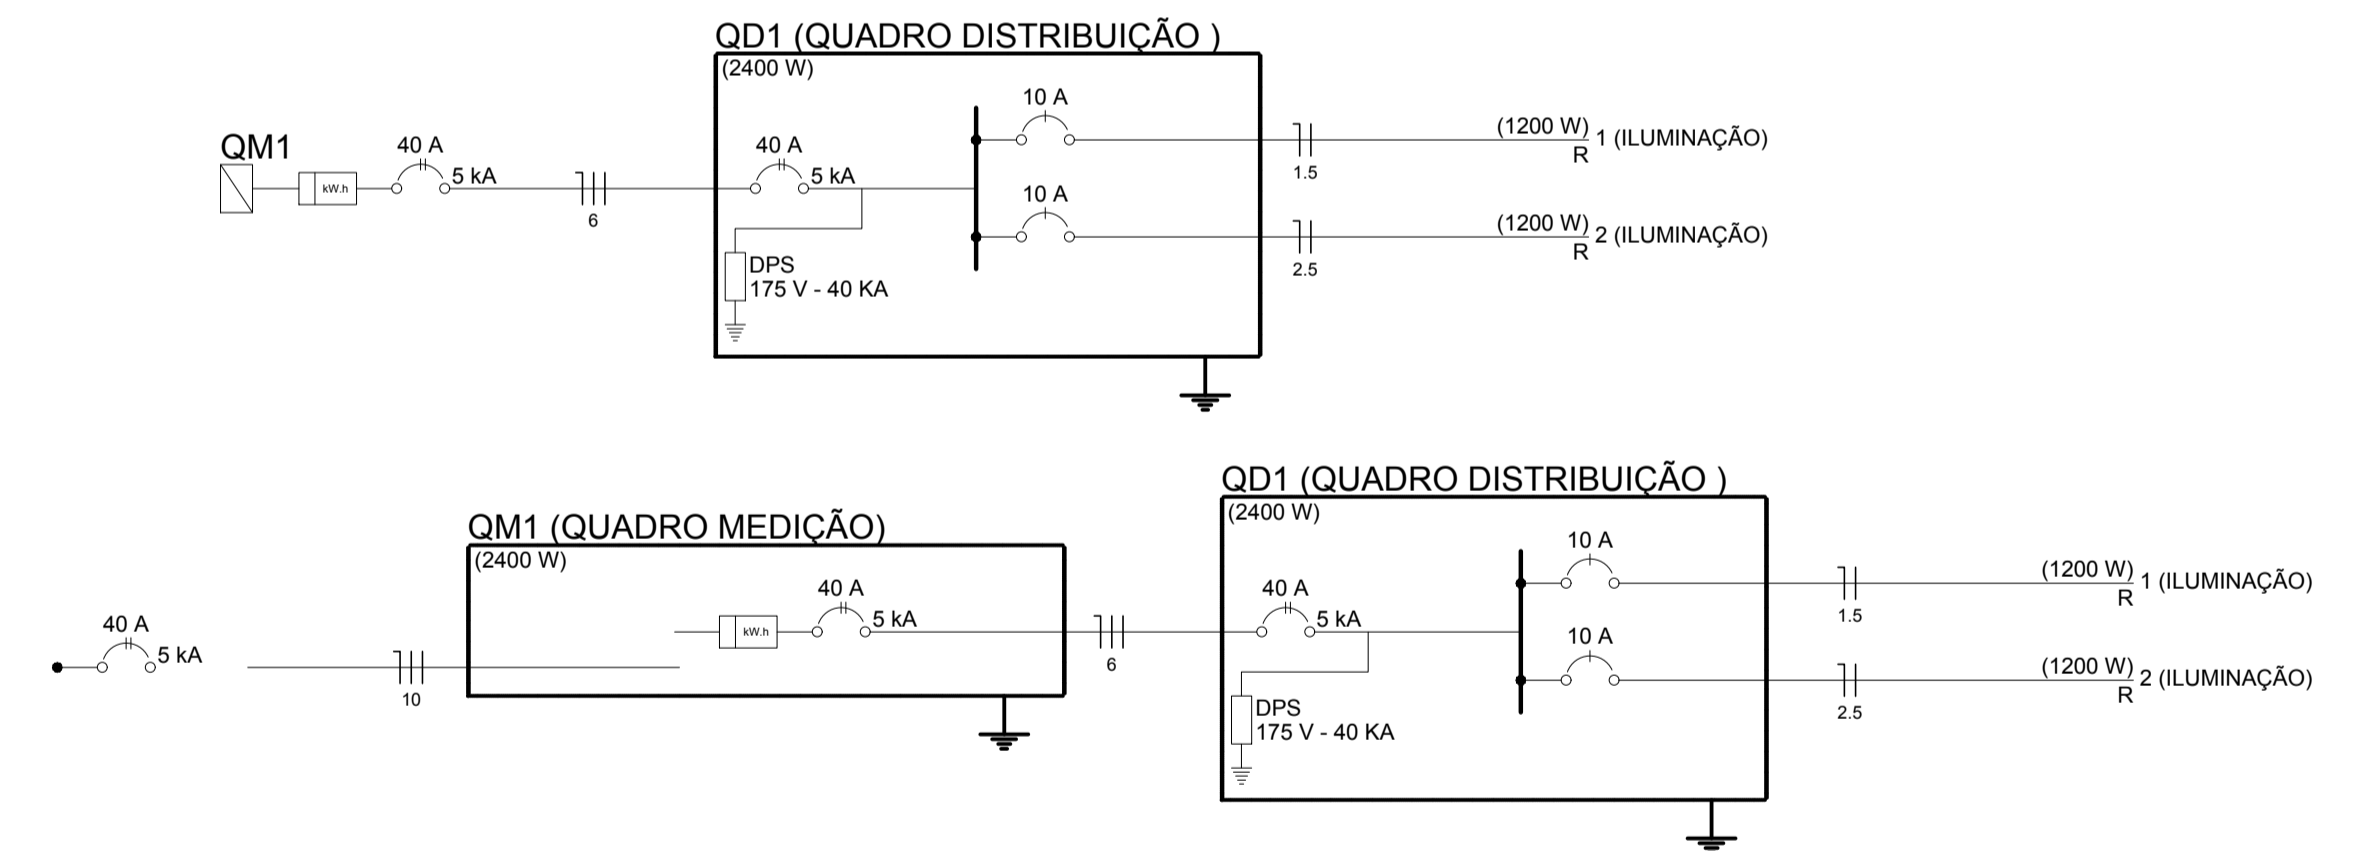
QD1 (QUADRO DISTRIBUIÇÃO )
(2400 W)

QM1
kW.h
40 A
5 kA
6
40 A
5 kA
DPS
175 V - 40 KA
10 A
1.5
(1200 W)
R
1 (ILUMINAÇÃO)
10 A
2.5
(1200 W)
R
2 (ILUMINAÇÃO)

QM1 (QUADRO MEDIÇÃO)
(2400 W)
40 A
5 kA
10
kW.h
40 A
5 kA
6

QD1 (QUADRO DISTRIBUIÇÃO )
(2400 W)
40 A
5 kA
DPS
175 V - 40 KA
10 A
1.5
(1200 W)
R
1 (ILUMINAÇÃO)
10 A
2.5
(1200 W)
R
2 (ILUMINAÇÃO)